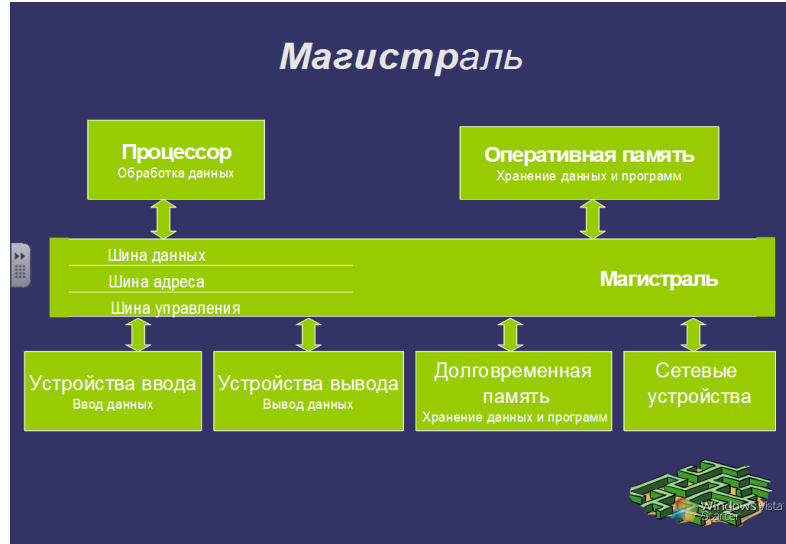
Магистраль

Процессор
Обработка данных

Оперативная память
Хранение данных и программ

Шина данных
Шина адреса
Шина управления

Магистраль

Устройства ввода
Ввод данных

Устройства вывода
Вывод данных

Долговременная память
Хранение данных и программ

Сетевые устройства

Windows Vista
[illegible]